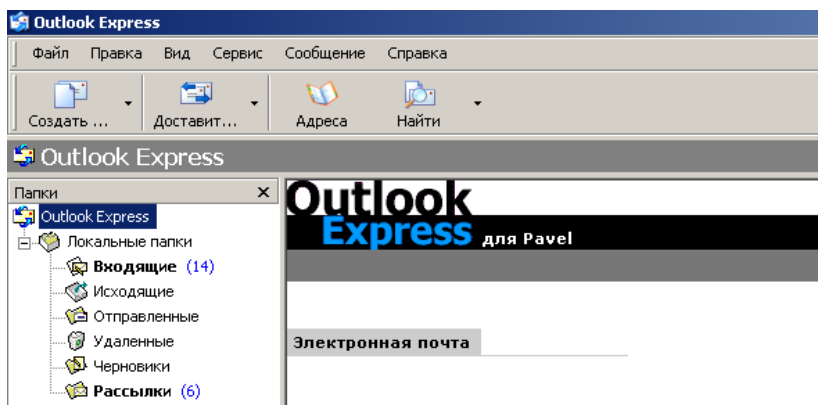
Outlook Express

Файл Правка Вид Сервис Сообщение Справка

Создать ... Доставит... Адреса Найти

Outlook Express

Папки ×

Outlook Express
Локальные папки
Входящие (14)
Исходящие
Отправленные
Удаленные
Черновики
Рассылки (6)

Outlook Express для Pavel

Электронная почта